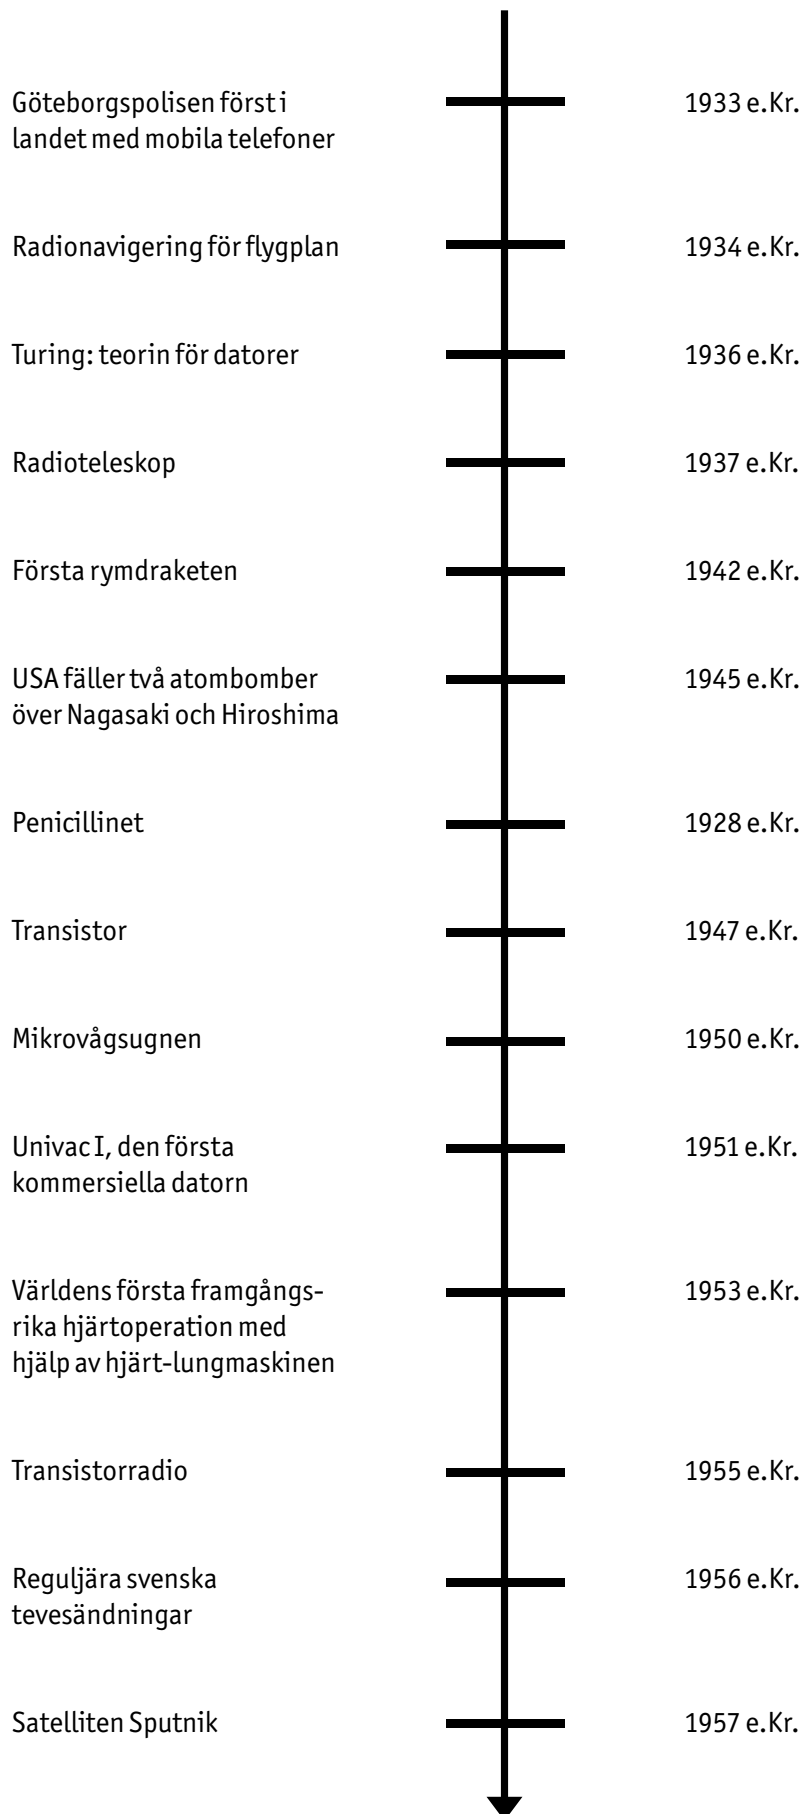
Göteborgspolisen först i landet med mobila telefoner
1933 e.Kr.

Radionavigering för flygplan
1934 e.Kr.

Turing: teorin för datorer
1936 e.Kr.

Radioteleskop
1937 e.Kr.

Första rymdraketen
1942 e.Kr.

USA fäller två atombomber över Nagasaki och Hiroshima
1945 e.Kr.

Penicillinet
1928 e.Kr.

Transistor
1947 e.Kr.

Mikrovågsugnen
1950 e.Kr.

Univac I, den första kommersiella datorn
1951 e.Kr.

Världens första framgångsrika hjärtoperation med hjälp av hjärt-lungmaskinen
1953 e.Kr.

Transistorradio
1955 e.Kr.

Reguljära svenska tevesändningar
1956 e.Kr.

Satelliten Sputnik
1957 e.Kr.